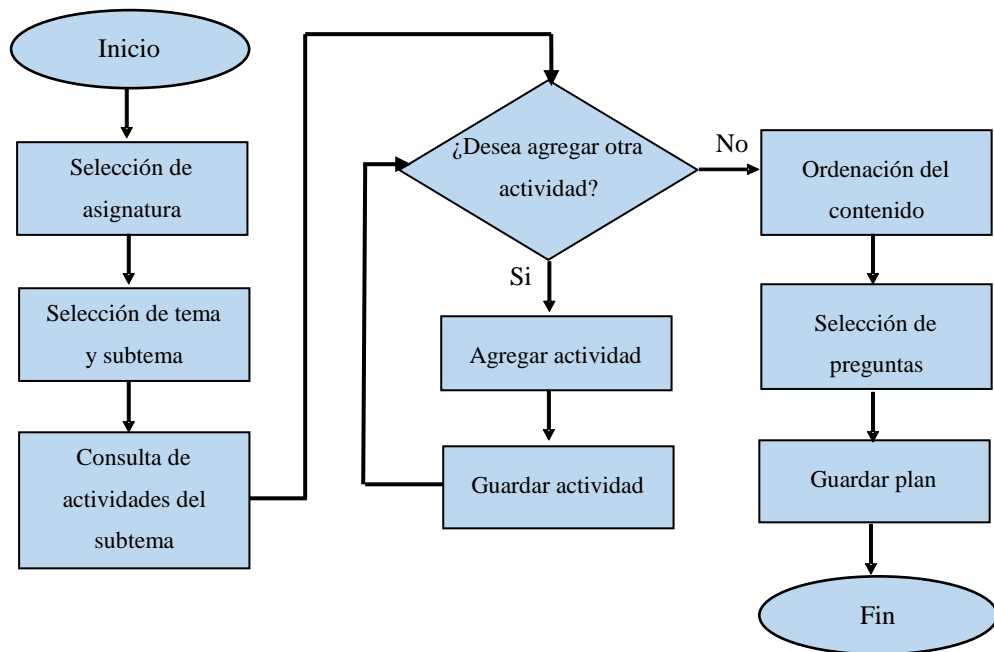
Inicio

Selección de asignatura

Selección de tema y subtema

Consulta de actividades del subtema

¿Desea agregar otra actividad?

Si

Agregar actividad

Guardar actividad

No

Ordenación del contenido

Selección de preguntas

Guardar plan

Fin